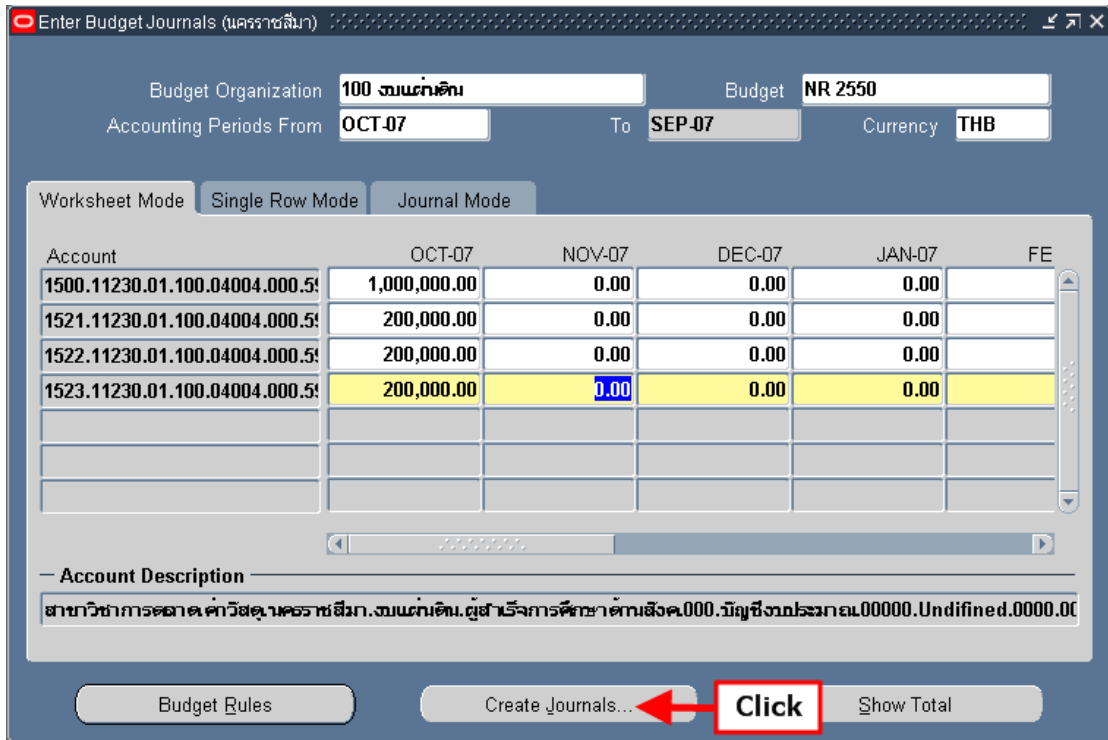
Enter Budget Journals (นครราชสีมา)

Budget Organization 100 งบแผ่นดิน
Budget NR 2550
Accounting Periods From OCT-07
To SEP-07
Currency THB

Worksheet Mode | Single Row Mode | Journal Mode

| Account | OCT-07 | NOV-07 | DEC-07 | JAN-07 | FE |
|---|---|---|---|---|---|
| 1500.11230.01.100.04004.000.5 | 1,000,000.00 | 0.00 | 0.00 | 0.00 | |
| 1521.11230.01.100.04004.000.5 | 200,000.00 | 0.00 | 0.00 | 0.00 | |
| 1522.11230.01.100.04004.000.5 | 200,000.00 | 0.00 | 0.00 | 0.00 | |
| 1523.11230.01.100.04004.000.5 | 200,000.00 | 0.00 | 0.00 | 0.00 | |

Account Description
สาขาวิชาการตลาด.ค่าวัสดุ.นครราชสีมา.งบแผ่นดิน.ผู้สำเร็จการศึกษาด้านสังคม.000.บัญชีงบประมาณ.00000.Undifined.0000.00

Budget Rules
Create Journals...
Click
Show Total